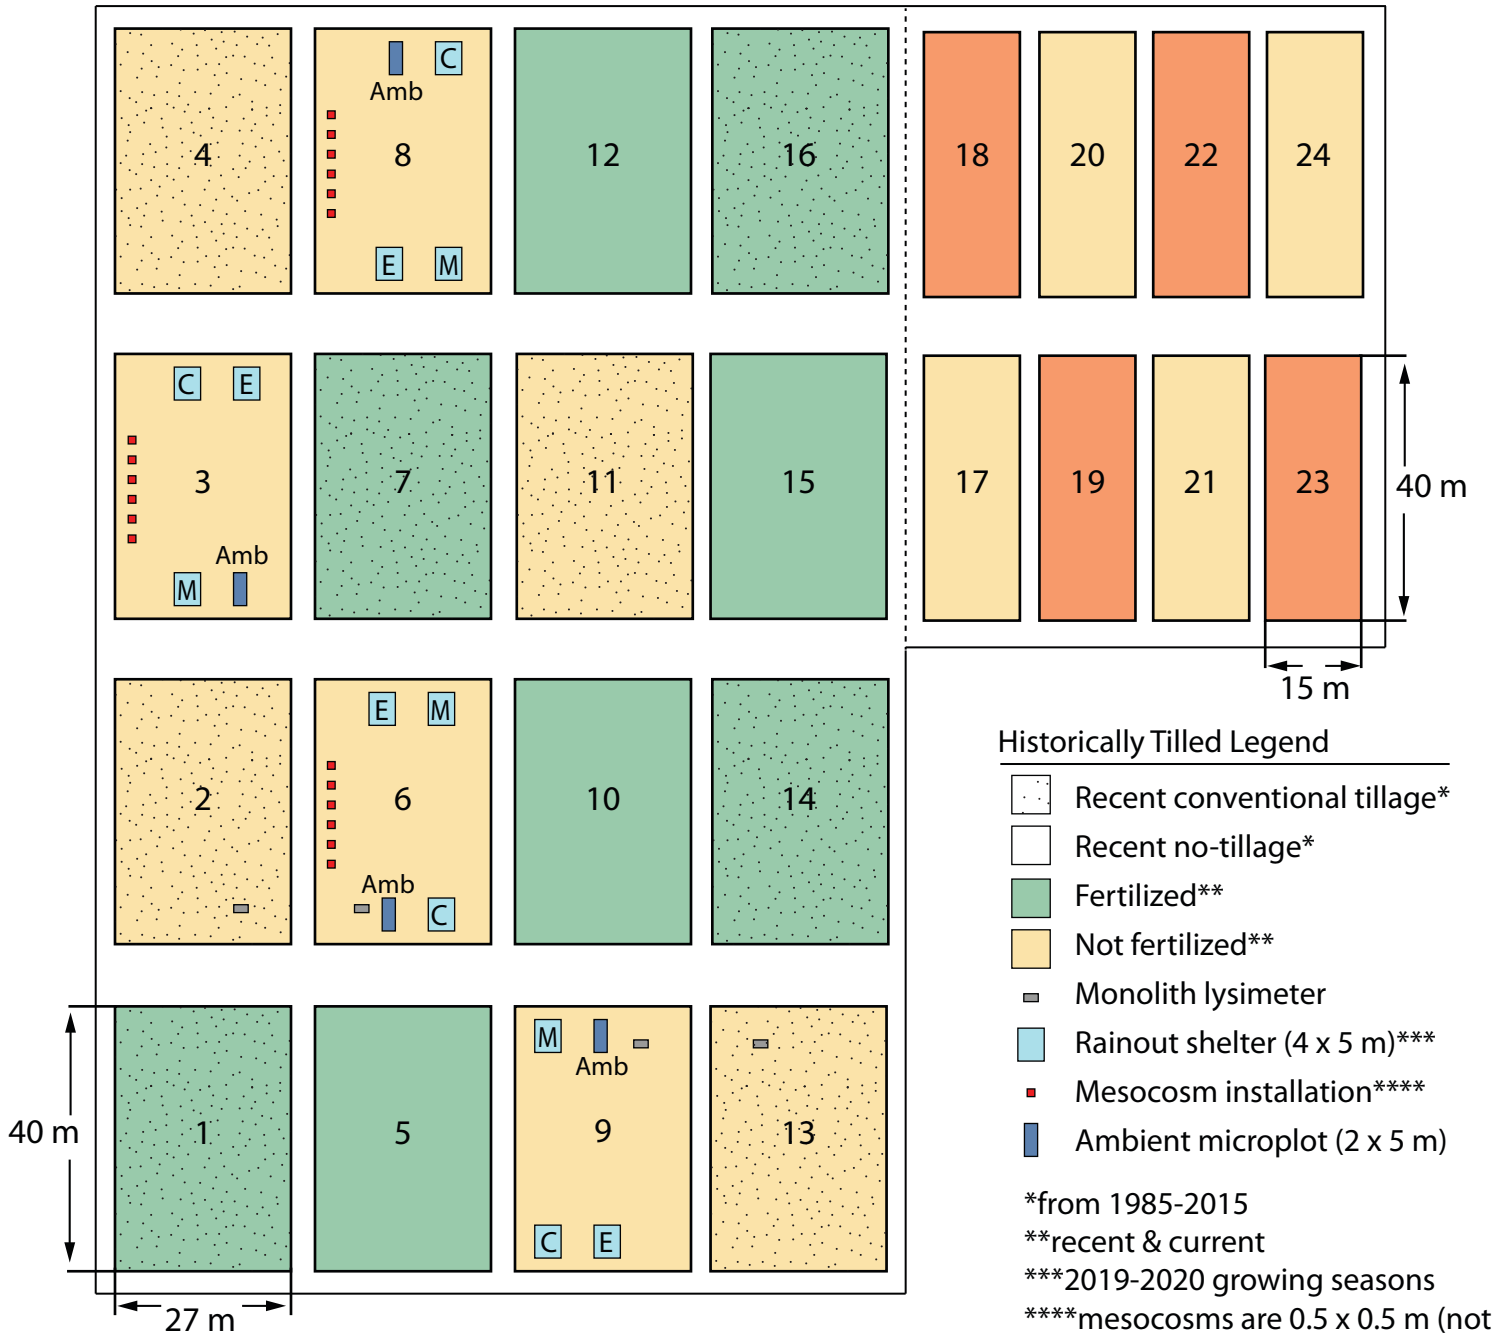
4

C
Amb
8
E M

12

16

18

20

22

24

C E
3
Amb
M

7

11

15

17

19

21

23

40 m

15 m

E M
2

6
Amb
C

10

14

Historically Tilled Legend

Recent conventional tillage*
Recent no-tillage*
Fertilized**
Not fertilized**
Monolith lysimeter
Rainout shelter (4 x 5 m)***
Mesocosm installation****
Ambient microplot (2 x 5 m)

40 m

1

5

M
Amb
9
C E

13

27 m

*from 1985-2015
**recent & current
***2019-2020 growing seasons
****mesocosms are 0.5 x 0.5 m (not